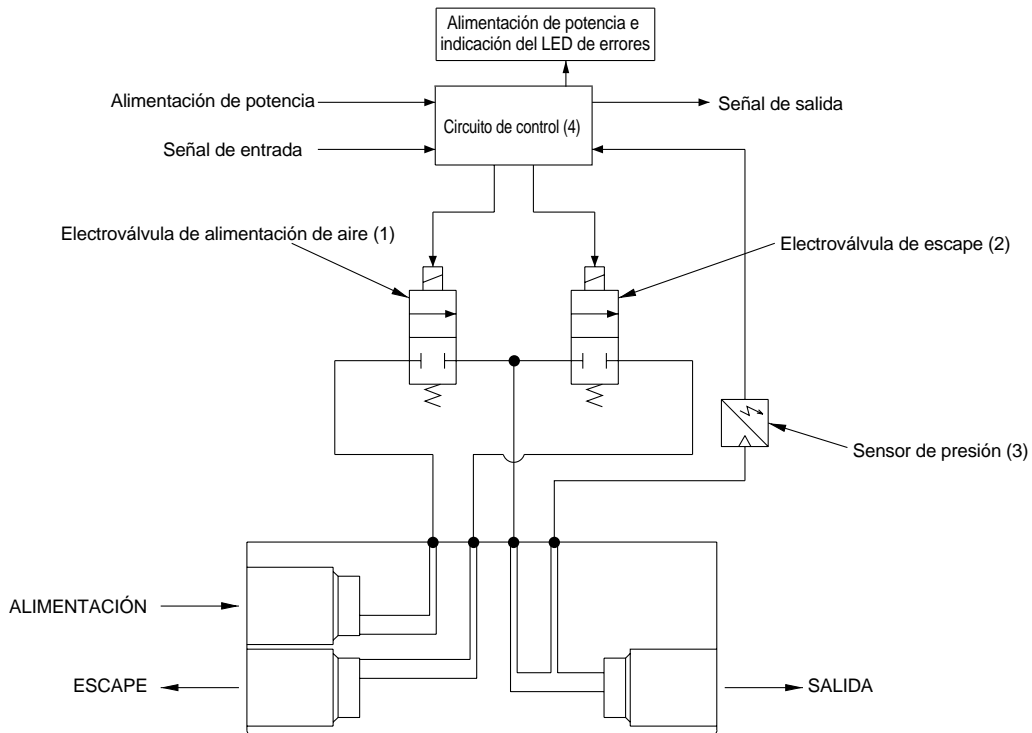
Alimentación de potencia e indicación del LED de errores

Alimentación de potencia

Circuito de control (4)

Señal de salida

Señal de entrada

Electroválvula de alimentación de aire (1)

Electroválvula de escape (2)

Sensor de presión (3)

ALIMENTACIÓN

ESCAPE

SALIDA